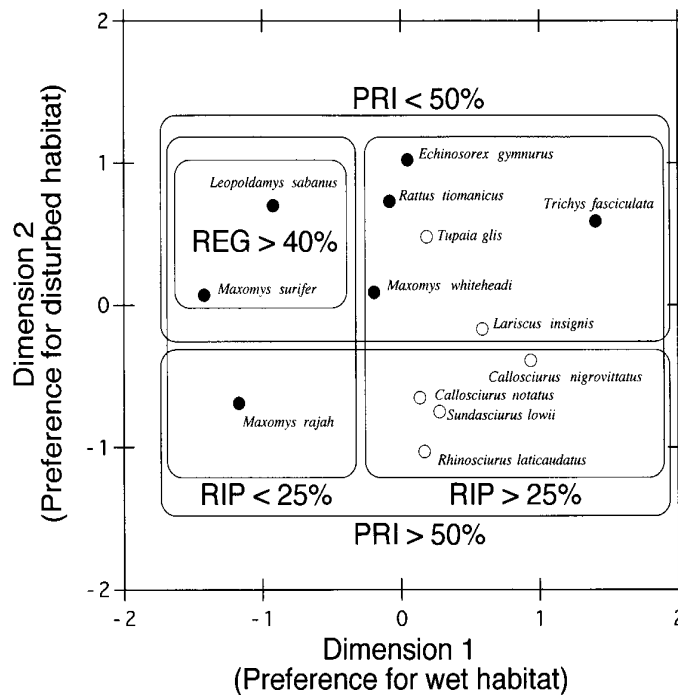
Dimension 2
(Preference for disturbed habitat)

2
1
0
- 1
- 2

PRI < 50%

Leopoldamys sabanus

REG > 40%

Maxomys surifer

Echinosorex gymnurus

Rattus tiomanicus

Trichys fasciculata

Tupaia glis

Maxomys whiteheadi

Lariscus insignis

Callosciurus nigrovittatus

Maxomys rajah

Callosciurus notatus

Sundasciurus lowii

Rhinosciurus laticaudatus

RIP < 25%

RIP > 25%

PRI > 50%

- 2
- 1
0
1
2

Dimension 1
(Preference for wet habitat)